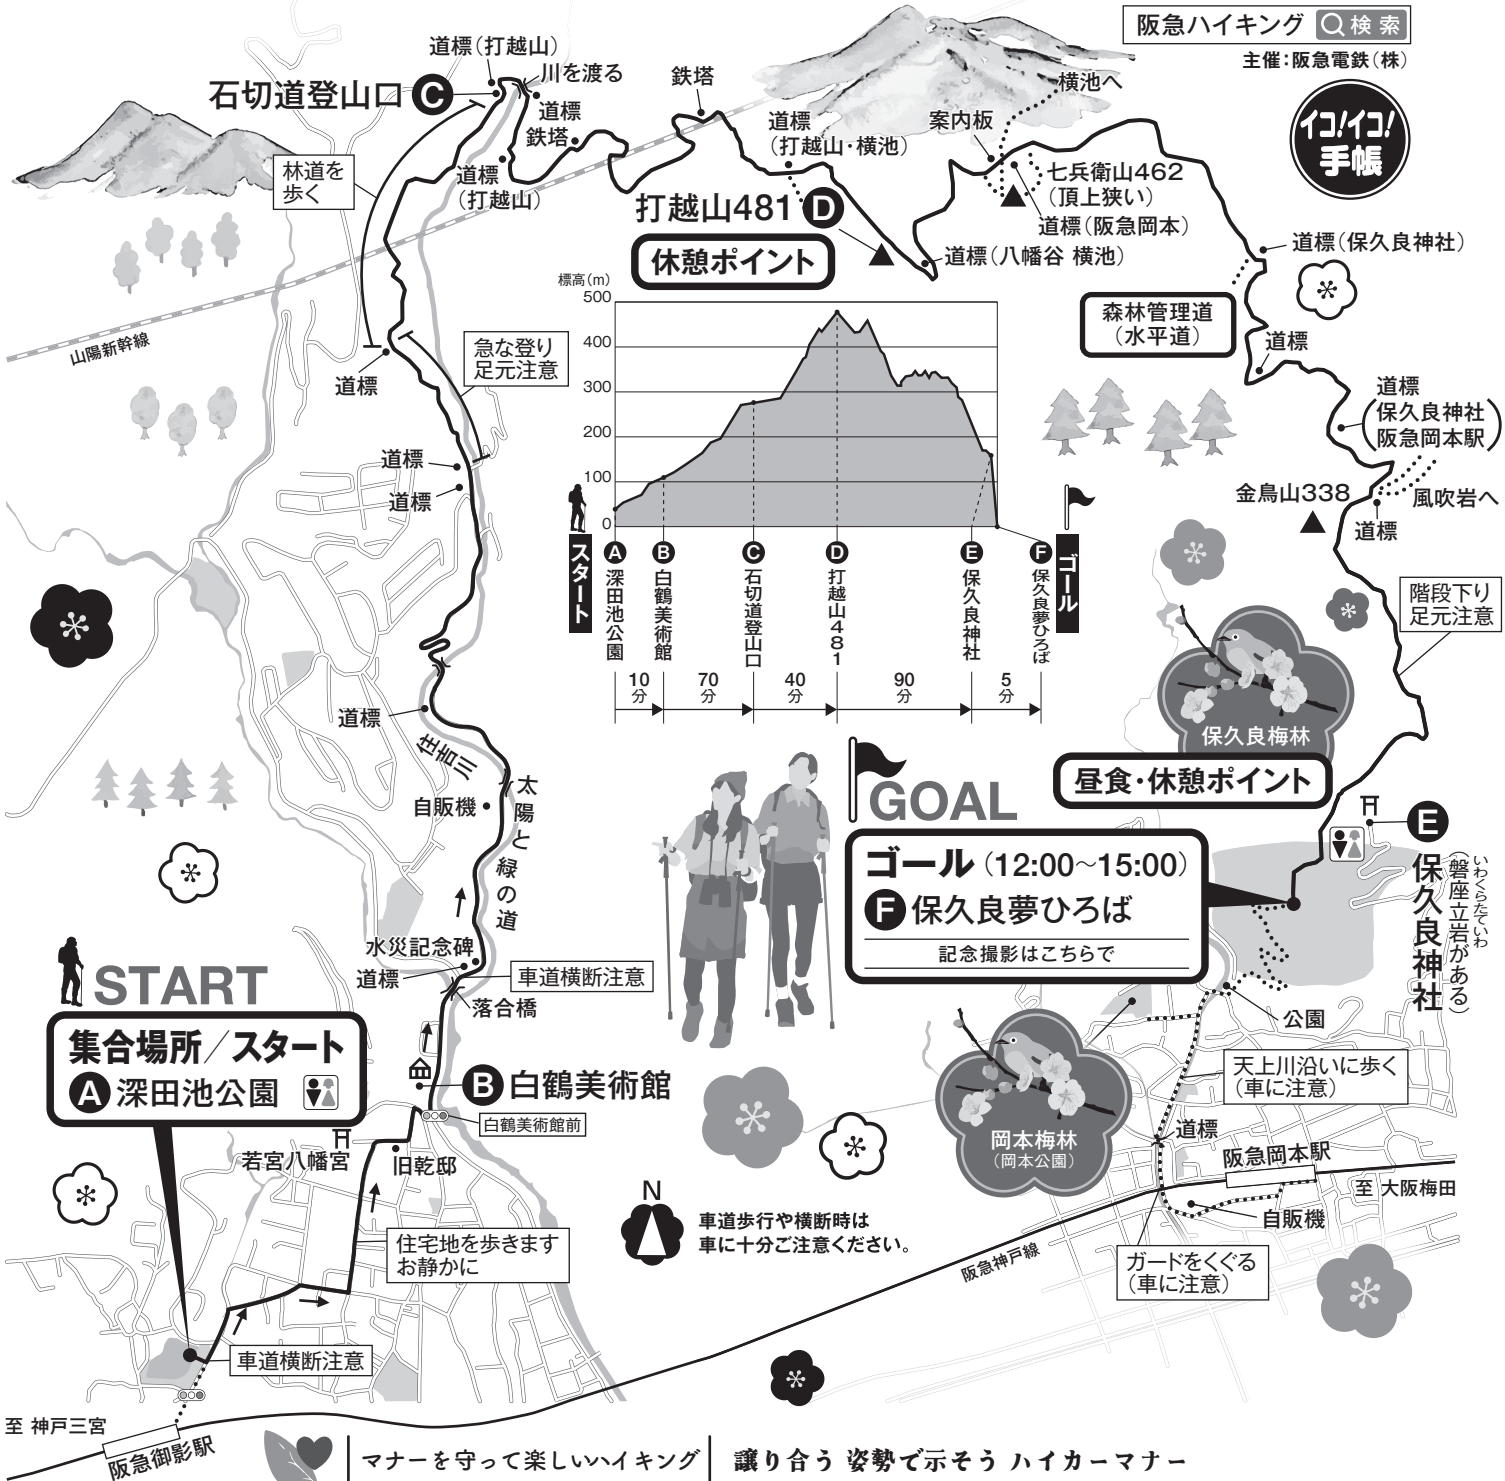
阪急ハイキング 検索
主催:阪急電鉄(株)

イコ!イコ!手帳

道標(打越山)
石切道登山口 C
川を渡る
道標
鉄塔
鉄塔
道標(打越山)
林道を歩く
道標(打越山・横池)
案内板
横池へ
七兵衛山462(頂上狭い)
道標(阪急岡本)
打越山481 D
休憩ポイント
道標(八幡谷 横池)
道標(保久良神社)
森林管理道(水平道)
道標
道標 保久良神社 阪急岡本駅
金鳥山338
風吹岩へ
道標
階段下り足元注意
山陽新幹線
道標
急な登り足元注意
道標
道標
道標
住吉川
太陽と緑の道
自販機
水災記念碑
道標
車道横断注意
落合橋

標高(m)
500
400
300
200
100
0
スタート
A 深田池公園
B 白鶴美術館
C 石切道登山口
D 打越山481
E 保久良神社
F 保久良夢ひろば
ゴール
10分
70分
40分
90分
5分

保久良梅林
昼食・休憩ポイント
GOAL
ゴール(12:00~15:00)
F 保久良夢ひろば
記念撮影はこちらで
E
保久良神社(磐座立岩がある)
いわくらたていわ
公園
天上川沿いに歩く(車に注意)
道標
阪急岡本駅
至 大阪梅田
自販機
ガードをくぐる(車に注意)
岡本梅林(岡本公園)

START
集合場所/スタート
A 深田池公園
B 白鶴美術館
白鶴美術館前
若宮八幡宮
旧乾邸
住宅地を歩きます お静かに
車道横断注意
N
車道歩行や横断時は車に十分ご注意ください。
阪急神戸線
至 神戸三宮
阪急御影駅
マナーを守って楽しいハイキング 譲り合う 姿勢で示そう ハイカーマナー